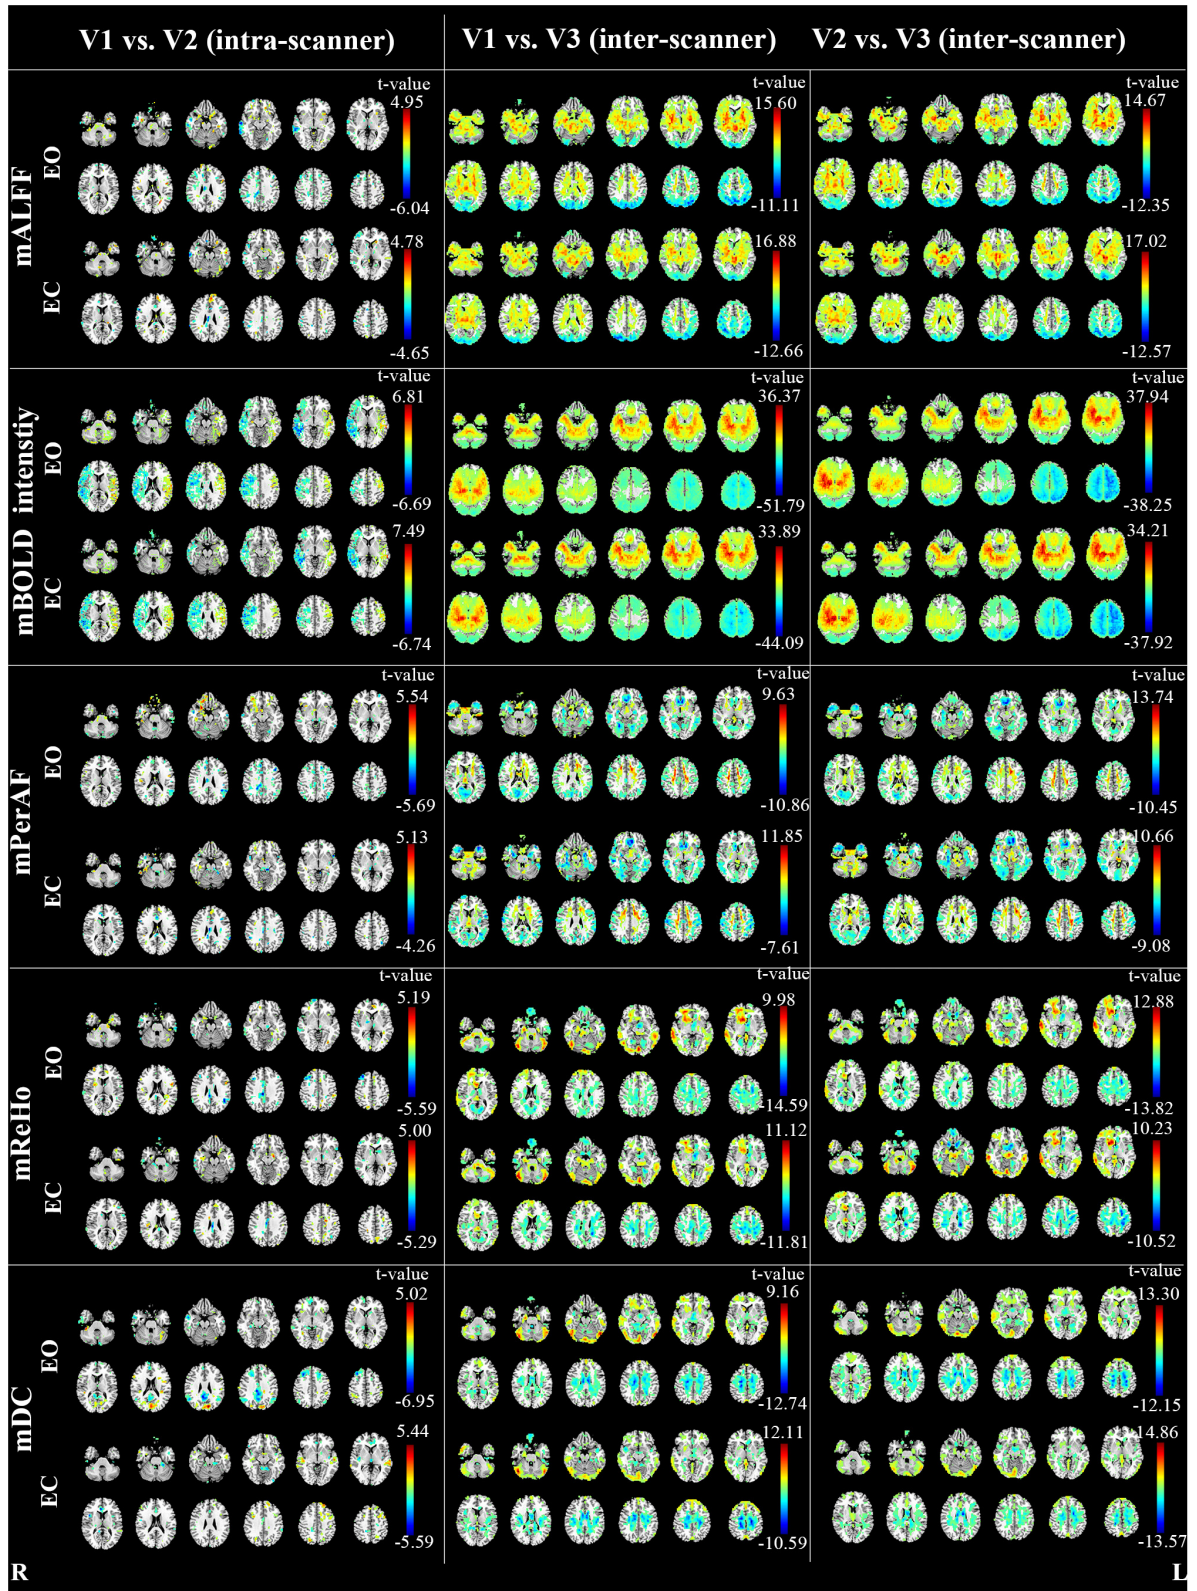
V1 vs. V2 (intra-scanner) V1 vs. V3 (inter-scanner) V2 vs. V3 (inter-scanner)

mALFF
EO
t-value 4.95 -6.04
t-value 15.60 -11.11
t-value 14.67 -12.35
EC
4.78 -4.65
16.88 -12.66
17.02 -12.57

mBOLD intenstiy
EO
t-value 6.81 -6.69
t-value 36.37 -51.79
t-value 37.94 -38.25
EC
7.49 -6.74
33.89 -44.09
34.21 -37.92

mPerAF
EO
t-value 5.54 -5.69
t-value 9.63 -10.86
t-value 13.74 -10.45
EC
5.13 -4.26
11.85 -7.61
10.66 -9.08

mReHo
EO
t-value 5.19 -5.59
t-value 9.98 -14.59
t-value 12.88 -13.82
EC
5.00 -5.29
11.12 -11.81
10.23 -10.52

mDC
EO
t-value 5.02 -6.95
t-value 9.16 -12.74
t-value 13.30 -12.15
EC
5.44 -5.59
12.11 -10.59
14.86 -13.57

R
L